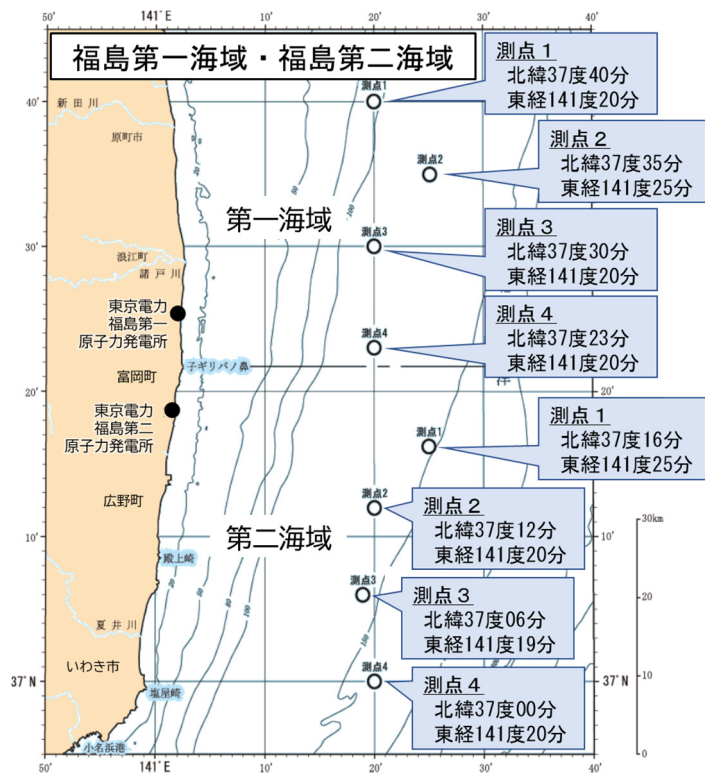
50' 141°E 10' 20' 30' 40'

福島第一海域・福島第二海域

測点１
北緯37度40分
東経141度20分

測点２
北緯37度35分
東経141度25分

測点３
北緯37度30分
東経141度20分

測点４
北緯37度23分
東経141度20分

測点１
北緯37度16分
東経141度25分

測点２
北緯37度12分
東経141度20分

測点３
北緯37度06分
東経141度19分

測点４
北緯37度00分
東経141度20分

第一海域

第二海域

40' 30' 20' 10' 37°N

新田川
原町市
浪江町
請戸川
東京電力
福島第一
原子力発電所
富岡町
東京電力
福島第二
原子力発電所
広野町
殿上崎
夏井川
いわき市
塩屋崎
小名浜港
子ギリバノ鼻

測点1
測点2
測点3
測点4
測点1
測点2
測点3
測点4

20' 10' 37°N

30km
20
10
0

50' 141°E 10' 20' 30' 40'